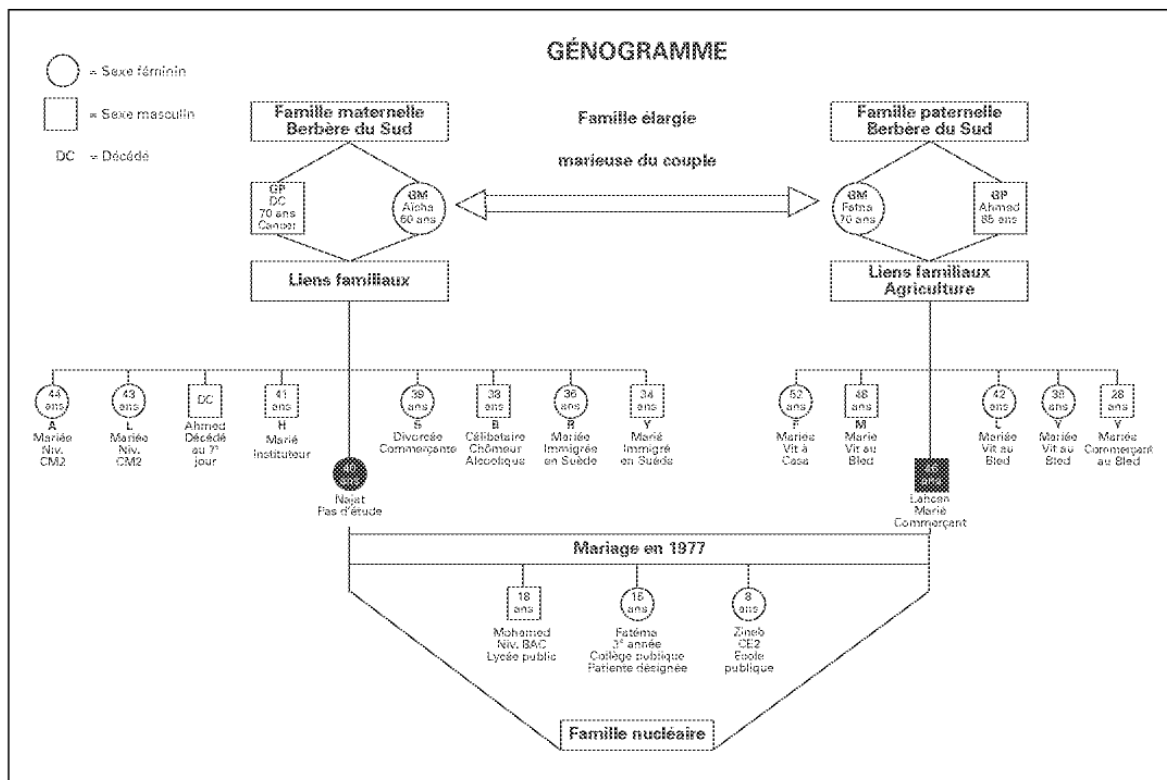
GÉNOGRAMME

= Sexe féminin

= Sexe masculin

DC = Décédé

Famille maternelle Berbère du Sud

Famille élargie

marieuse du couple

Famille paternelle Berbère du Sud

GP DC 70 ans Cancer

GM Aïcha 60 ans

GM Fatna 70 ans

GP Ahmed 85 ans

Liens familiaux

Liens familiaux Agriculture

44 ans A Mariée Niv. CM2

43 ans L Mariée Niv. CM2

DC Ahmed Décédé au 7e jour

41 ans H Marié Instituteur

40 ans Najat Pas d'étude

39 ans S Divorcée Commerçante

38 ans B Célibataire Chômeur Alcoolique

36 ans R Mariée Immigrée en Suède

34 ans Y Marié Immigré en Suède

52 ans F Mariée Vit à Casa

48 ans M Marié Vit au Bled

46 ans Lahcen Marié Commerçant

42 ans L Mariée Vit au Bled

38 ans Y Mariée Vit au Bled

28 ans Y Marié Commerçant au Bled

Mariage en 1977

18 ans Mohamed Niv. BAC Lycée public

15 ans Fatéma 3e année Collège publique Patiente désignée

8 ans Zineb CE2 Ecole publique

Famille nucléaire